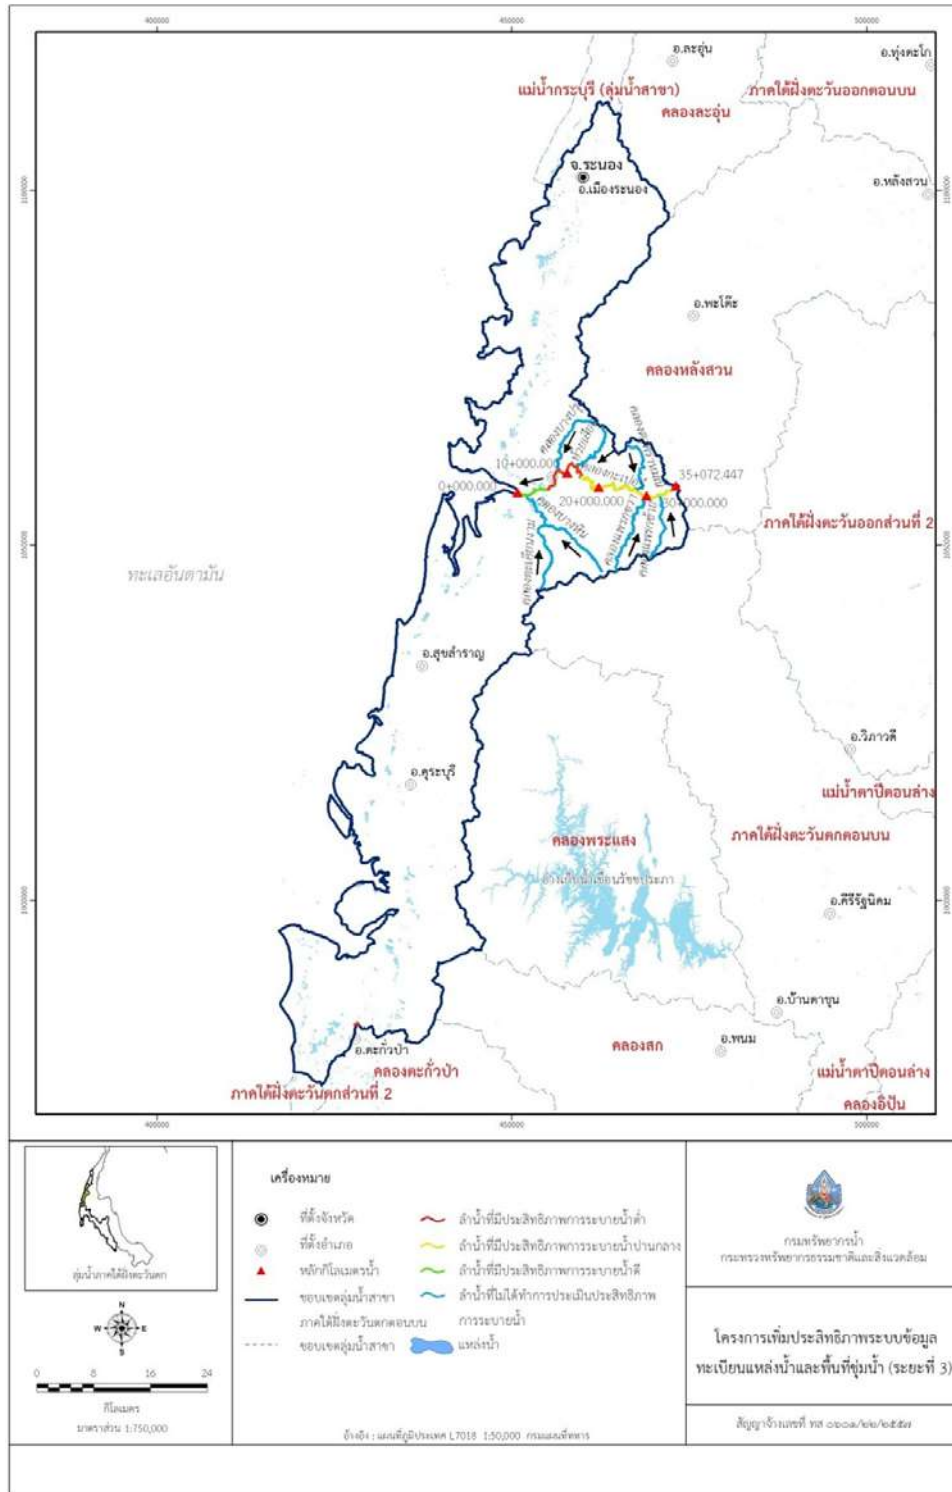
400000
450000
500000

อ.ละอุ่น
อ.ทุ่งตะโก
แม่น้ำกระบุรี (ลุ่มน้ำสาขา)
ภาคใต้ฝั่งตะวันออกตอนบน
คลองละอุ่น
จ.ระนอง
อ.เมืองระนอง
อ.หลังสวน
อ.พะโต๊ะ
คลองหลังสวน
10+000.000
35+072.447
0+000.000
20+000.000
30+000.000
ภาคใต้ฝั่งตะวันออกส่วนที่ 2
ทะเลอันดามัน
อ.สุขสำราญ
อ.วิภาวดี
อ.คุระบุรี
แม่น้ำตาปีตอนล่าง
ภาคใต้ฝั่งตะวันตกตอนบน
คลองพระแสง
อ่างเก็บน้ำเขื่อนรัชชประภา
อ.คีรีรัฐนิคม
อ.บ้านตาขุน
อ.ตะกั่วป่า
อ.พนม
คลองตะกั่วป่า
คลองสก
แม่น้ำตาปีตอนล่าง
ภาคใต้ฝั่งตะวันตกส่วนที่ 2
คลองอิปัน

ลุ่มน้ำภาคใต้ฝั่งตะวันตก

เครื่องหมาย
ที่ตั้งจังหวัด
ที่ตั้งอำเภอ
หลักกิโลเมตรน้ำ
ขอบเขตลุ่มน้ำสาขา ภาคใต้ฝั่งตะวันตกตอนบน
ขอบเขตลุ่มน้ำสาขา
ลำน้ำที่มีประสิทธิภาพการระบายน้ำต่ำ
ลำน้ำที่มีประสิทธิภาพการระบายน้ำปานกลาง
ลำน้ำที่มีประสิทธิภาพการระบายน้ำดี
ลำน้ำที่ไม่ได้ทำการประเมินประสิทธิภาพการระบายน้ำ
แหล่งน้ำ

N
W
E
S
0 8 16 24
กิโลเมตร
มาตราส่วน 1:750,000

อ้างอิง : แผนที่ภูมิประเทศ L7018 1:50,000 กรมแผนที่ทหาร

กรมทรัพยากรน้ำ
กระทรวงทรัพยากรธรรมชาติและสิ่งแวดล้อม

โครงการเพิ่มประสิทธิภาพระบบข้อมูล ทะเบียนแหล่งน้ำและพื้นที่ชุ่มน้ำ (ระยะที่ 3)

สัญญาจ้างเลขที่ ทส ๐๖๐๑/๒๒/๒๕๕๗